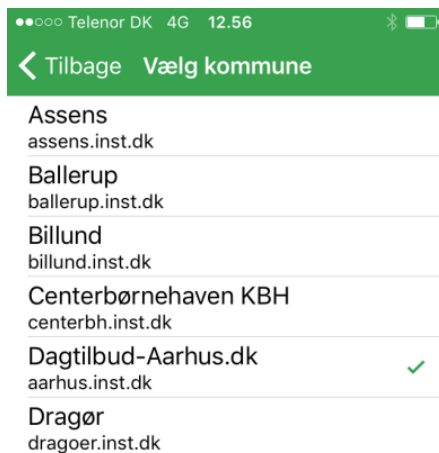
●●○○○ Telenor DK 4G 12.56

Tilbage Vælg kommune

Assens
assens.inst.dk

Ballerup
ballerup.inst.dk

Billund
billund.inst.dk

Centerbørnehaven KBH
centerbh.inst.dk

Dagtilbud-Aarhus.dk
aarhus.inst.dk

Dragør
dragoer.inst.dk